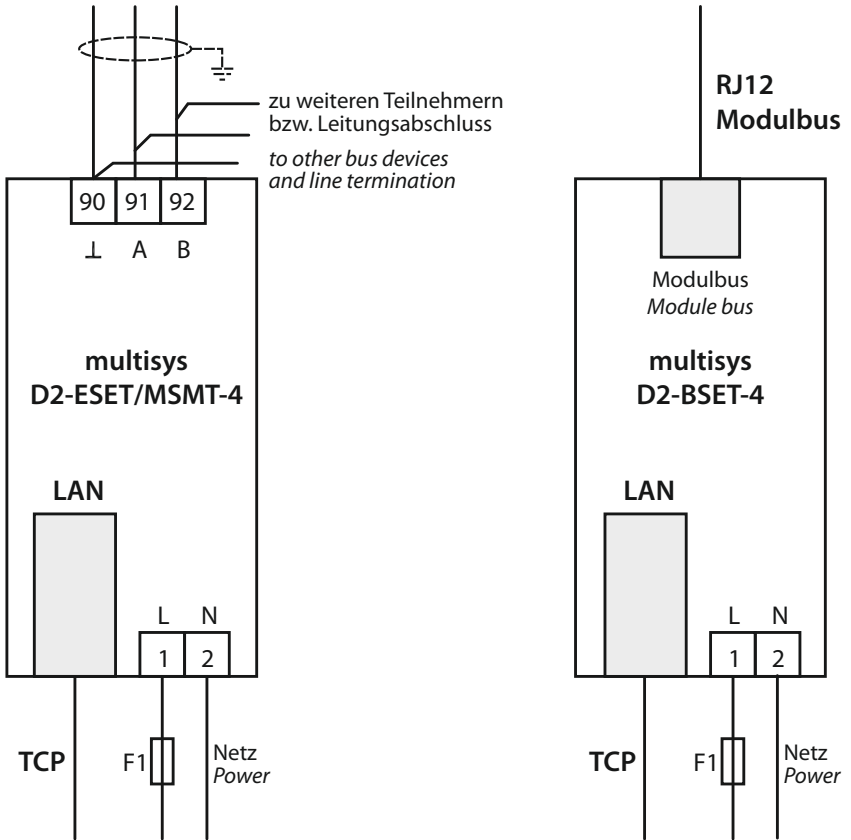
zu weiteren Teilnehmern bzw. Leitungsabschluss
to other bus devices and line termination

90 91 92
⊥ A B

multisys
D2-ESET/MSMT-4

LAN

L N
1 2

TCP
F1
Netz
Power

RJ12
Modulbus

Modulbus
Module bus

multisys
D2-BSET-4

LAN

L N
1 2

TCP
F1
Netz
Power